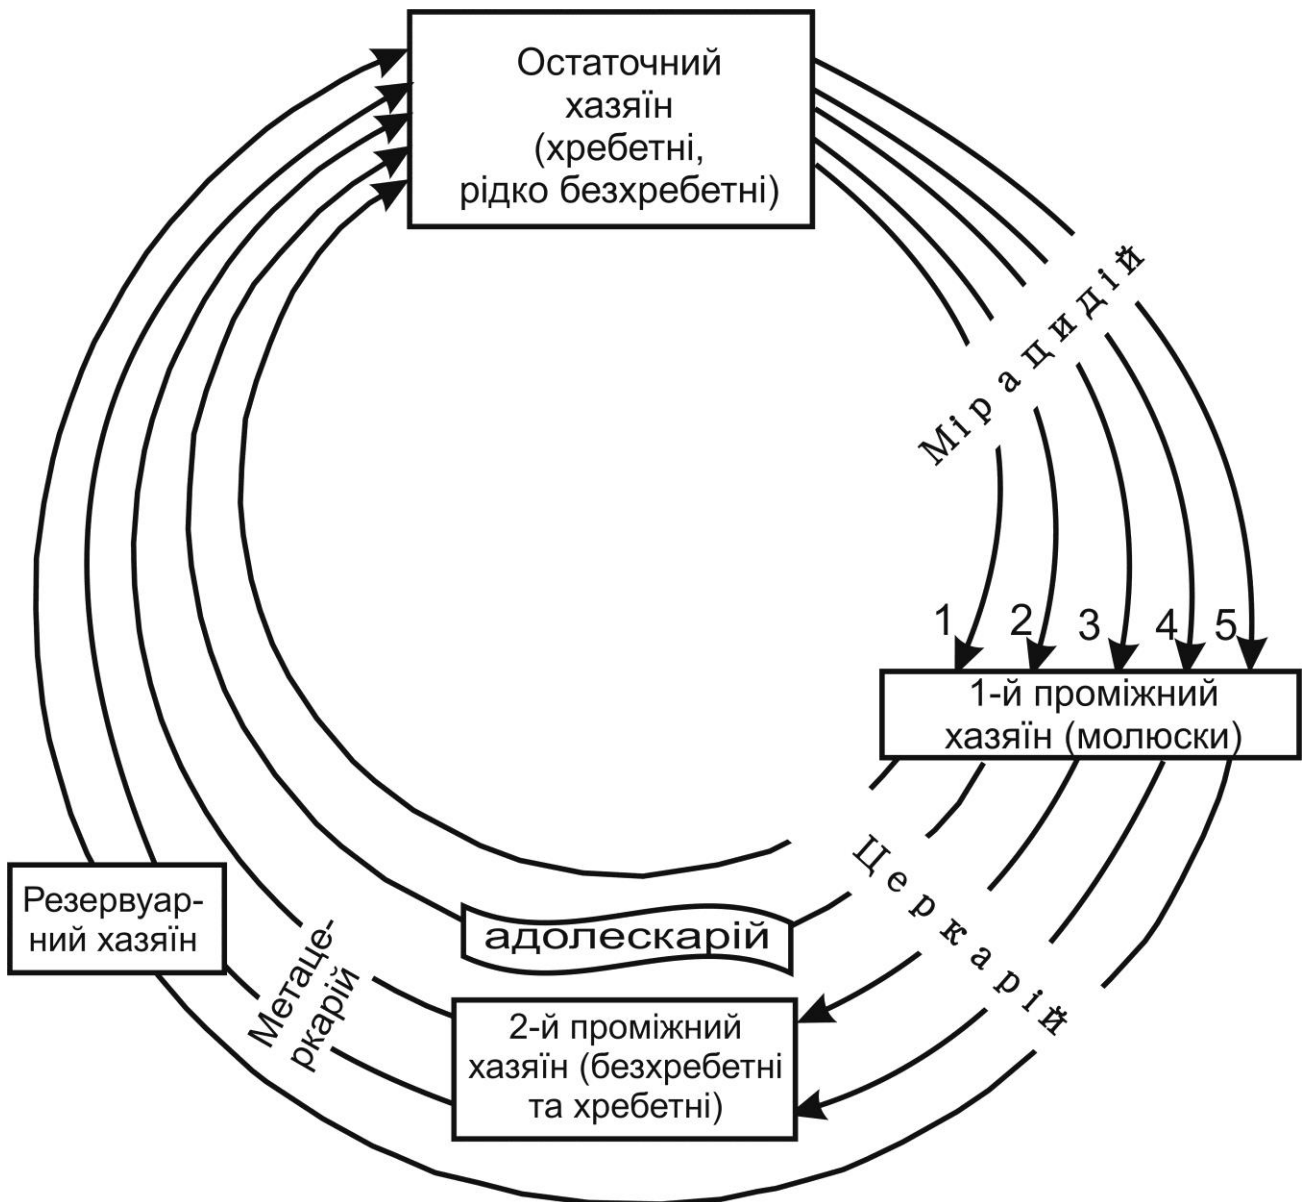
Остаточний хазяїн (хребетні, рідко безхребетні)

Мірацидій

1 2 3 4 5

1-й проміжний хазяїн (молюски)

Церкарій

адолескарій

Резервуарний хазяїн

Метацеркарій

2-й проміжний хазяїн (безхребетні та хребетні)